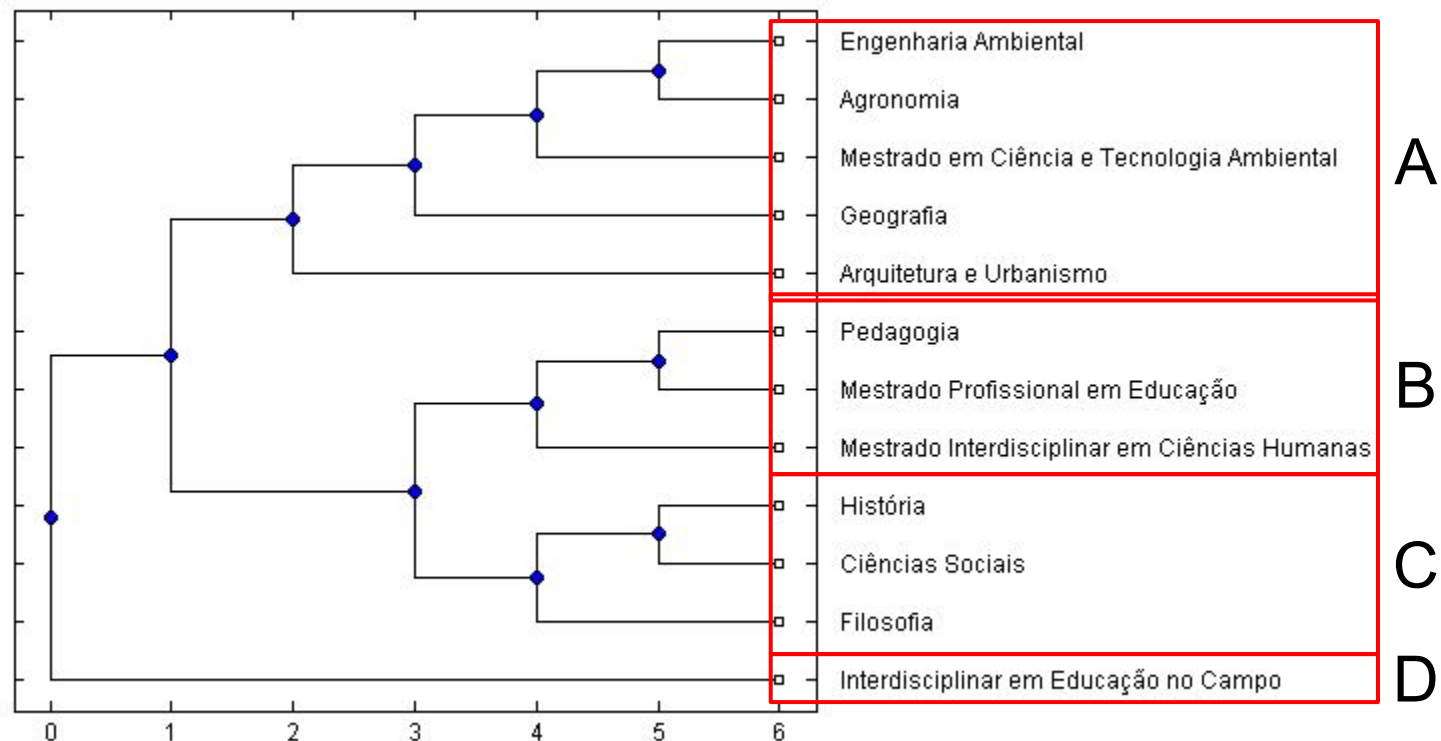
Engenharia Ambiental
Agronomia
Mestrado em Ciência e Tecnologia Ambiental
Geografia
Arquitetura e Urbanismo
Pedagogia
Mestrado Profissional em Educação
Mestrado Interdisciplinar em Ciências Humanas
História
Ciências Sociais
Filosofia
Interdisciplinar em Educação no Campo

A
B
C
D

0 1 2 3 4 5 6